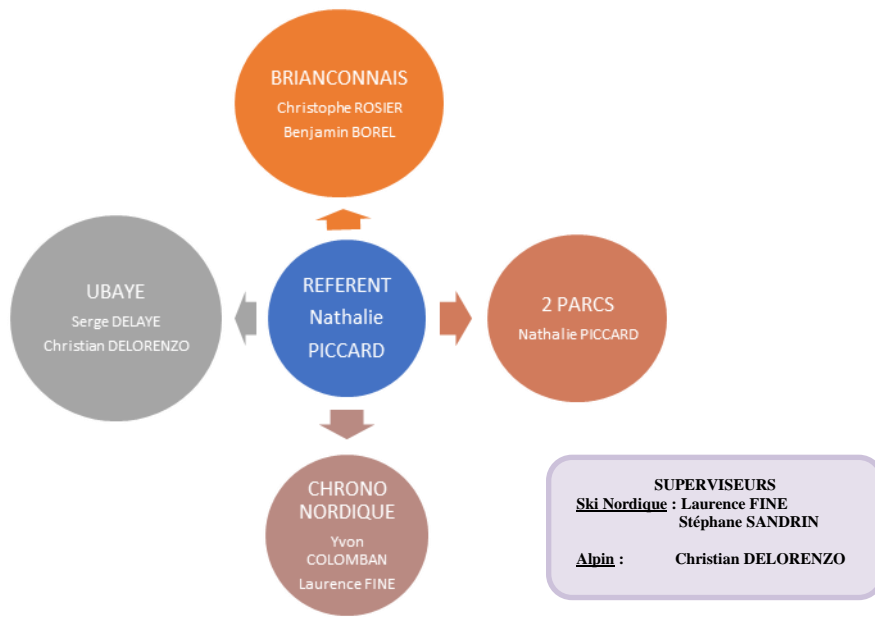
BRIANCONNAIS
Christophe ROSIER
Benjamin BOREL

UBAYE
Serge DELAYE
Christian DELORENZO

REFERENT
Nathalie
PICCARD

2 PARCS
Nathalie PICCARD

CHRONO
NORDIQUE
Yvon
COLOMBAN
Laurence FINE

SUPERVISEURS
Ski Nordique : Laurence FINE
Stéphane SANDRIN

Alpin : Christian DELORENZO